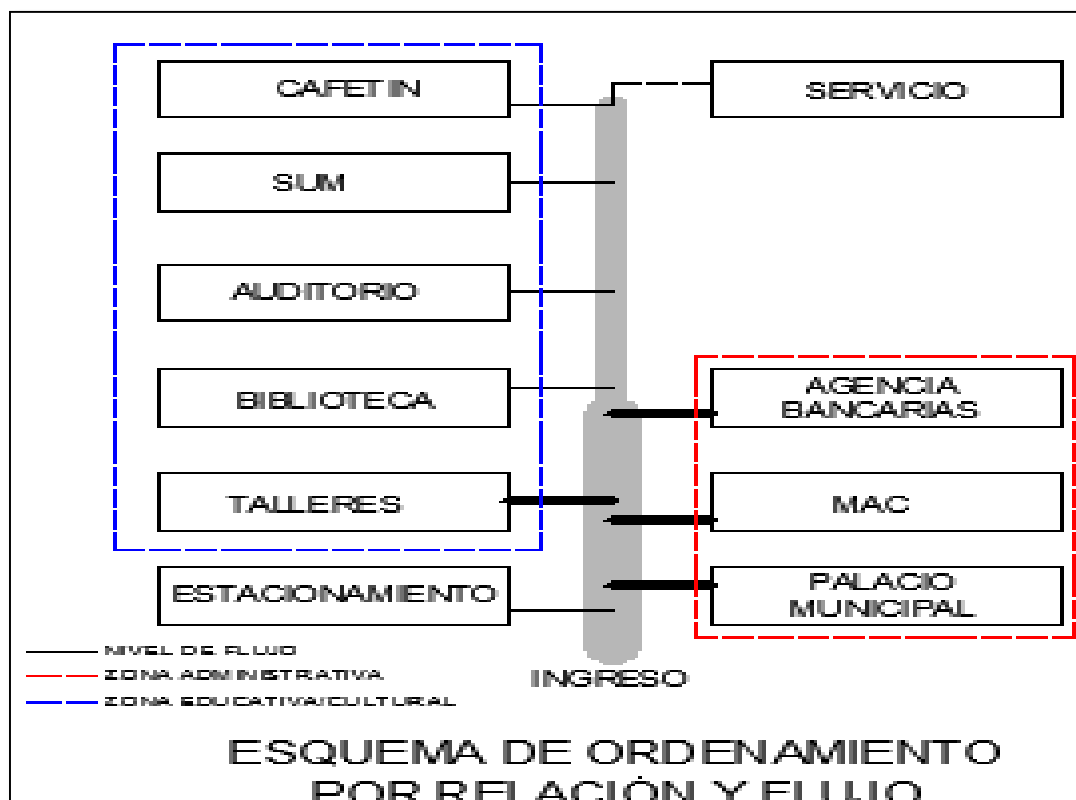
CAFETIN

SUM

AUDITORIO

BIBLIOTECA

TALLERES

ESTACIONAMIENTO

SERVICIO

AGENCIA BANCARIAS

MAC

PALACIO MUNICIPAL

NIVEL DE FLUJO

ZONA ADMINISTRATIVA

ZONA EDUCATIVA/CULTURAL

INGRESO

ESQUEMA DE ORDENAMIENTO POR RELACIÓN Y FLUJO